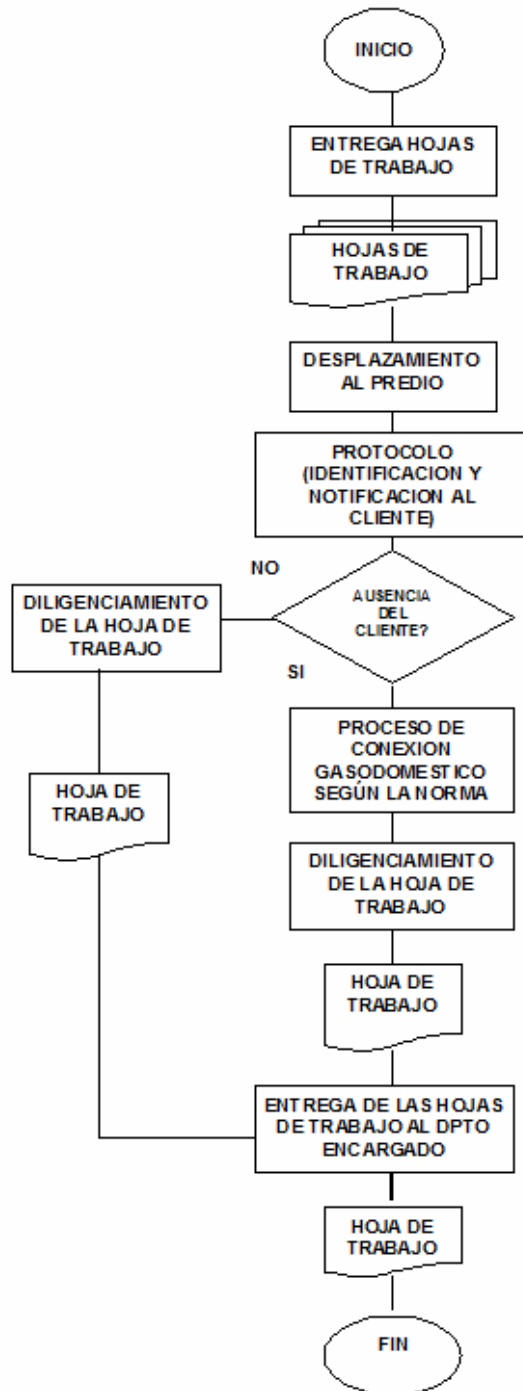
INICIO

ENTREGA HOJAS DE TRABAJO

HOJAS DE TRABAJO

DESPLAZAMIENTO AL PREDIO

PROTOCOLO (IDENTIFICACION Y NOTIFICACION AL CLIENTE)

NO

AUSENCIA DEL CLIENTE?

DILIGENCIAMIENTO DE LA HOJA DE TRABAJO

SI

HOJA DE TRABAJO

PROCESO DE CONEXION GASODOMESTICO SEGÚN LA NORMA

DILIGENCIAMIENTO DE LA HOJA DE TRABAJO

HOJA DE TRABAJO

ENTREGA DE LAS HOJAS DE TRABAJO AL DPTO ENCARGADO

HOJA DE TRABAJO

FIN